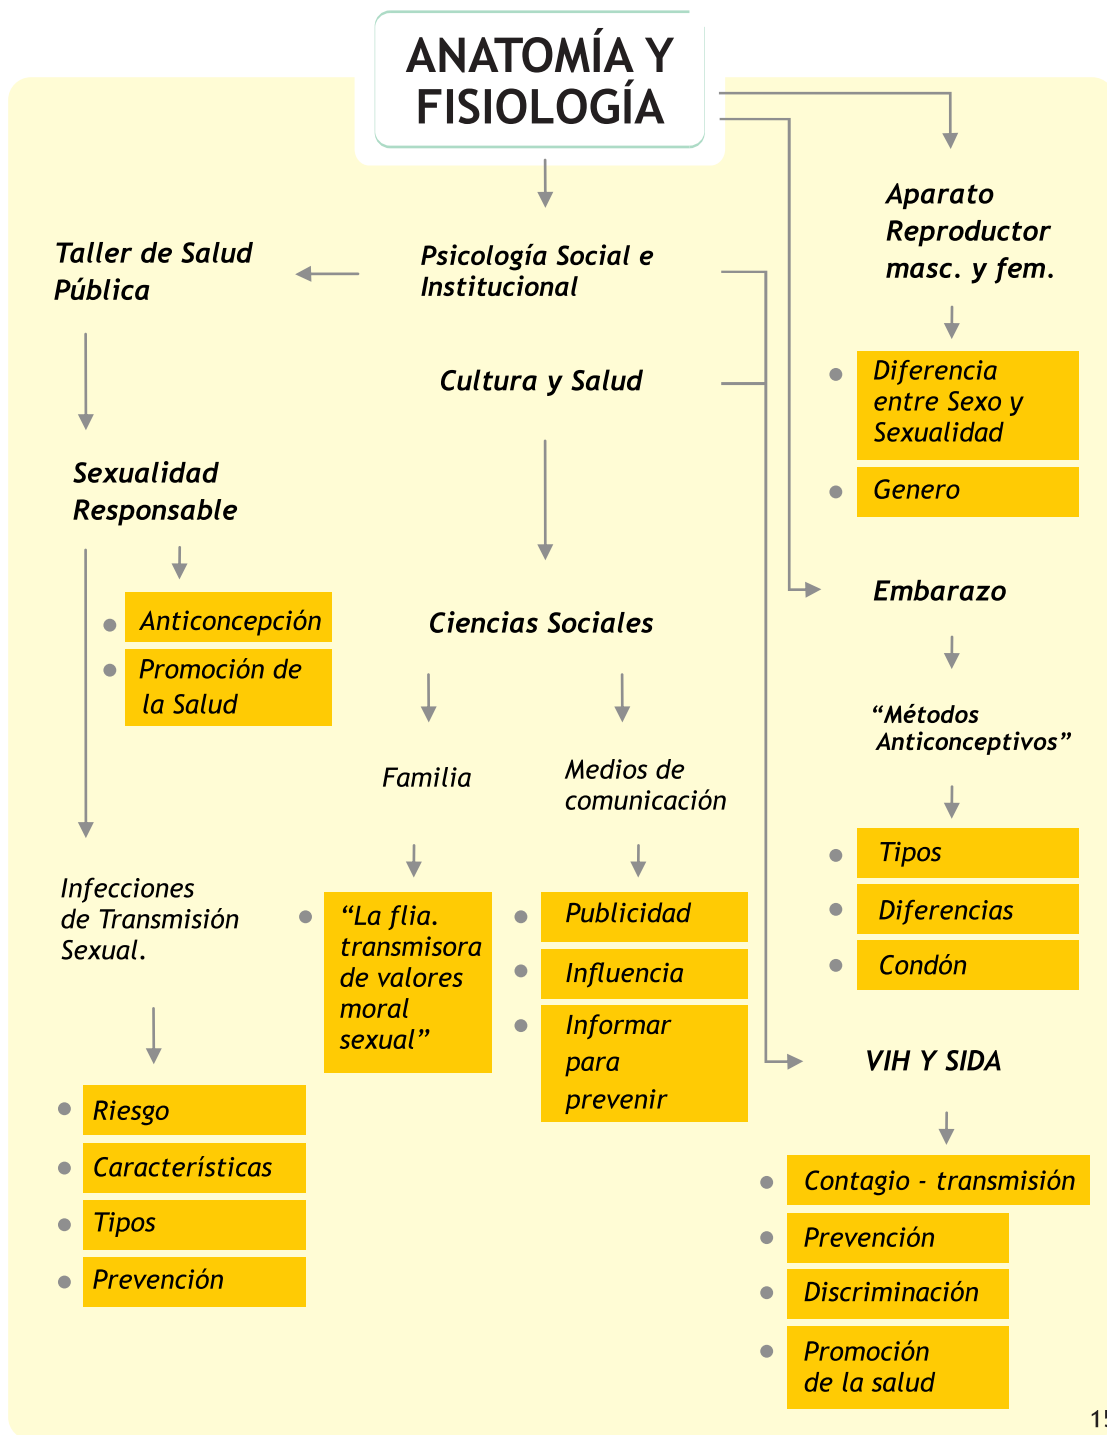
ANATOMÍA Y FISIOLOGÍA

Taller de Salud Pública

Psicología Social e Institucional

Cultura y Salud

Aparato Reproductor masc. y fem.

Diferencia entre Sexo y Sexualidad

Genero

Sexualidad Responsable

Anticoncepción

Promoción de la Salud

Ciencias Sociales

Embarazo

Familia

Medios de comunicación

"Métodos Anticonceptivos"

Tipos

Diferencias

Condón

Infecciones de Transmisión Sexual.

"La flia. transmisora de valores moral sexual"

Publicidad

Influencia

Informar para prevenir

VIH Y SIDA

Riesgo

Características

Tipos

Prevención

Contagio - transmisión

Prevención

Discriminación

Promoción de la salud

15